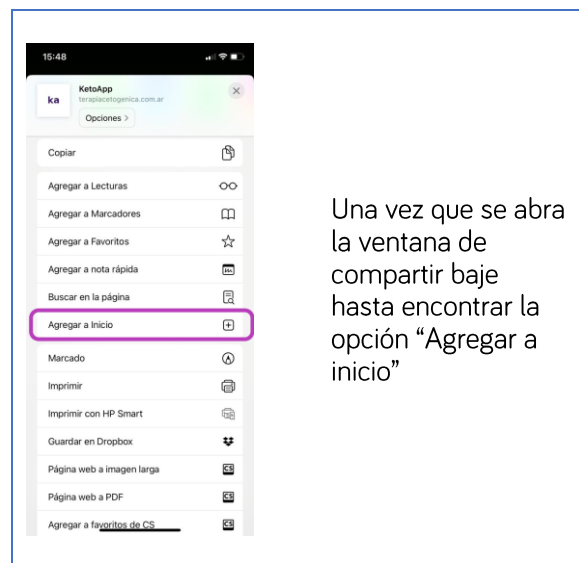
15:48

ka

KetoApp
terapiacetogenica.com.ar

Opciones >

Copiar

Agregar a Lecturas

Agregar a Marcadores

Agregar a Favoritos

Agregar a nota rápida

Buscar en la página

Agregar a Inicio

Marcado

Imprimir

Imprimir con HP Smart

Guardar en Dropbox

Página web a imagen larga

Página web a PDF

Agregar a favoritos de CS

Una vez que se abra la ventana de compartir baje hasta encontrar la opción “Agregar a inicio”